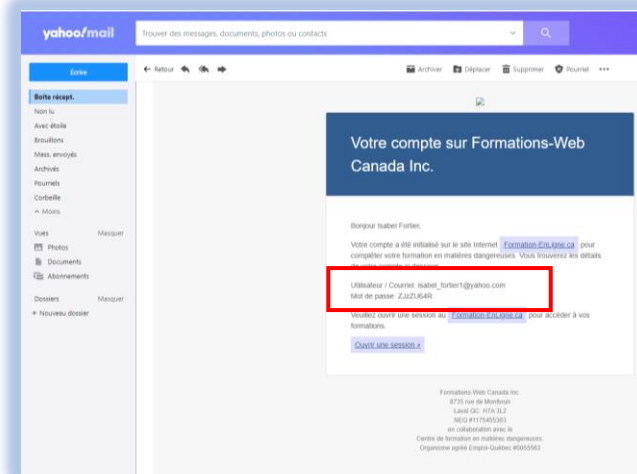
yahoo/mail

Trouver des messages, documents, photos ou contacts

Écrire

Boîte récept.
Non lu
Avec étoile
Brouillons
Mess. envoyés
Archivés
Pourriels
Corbeille
^ Moins

Vues Masquer
Photos
Documents
Abonnements

Dossiers Masquer
+ Nouveau dossier

← Retour

Archiver Déplacer Supprimer Pourriel •••

Votre compte sur Formations-Web Canada Inc.

Bonjour Isabel Fortier,

Votre compte a été initialisé sur le site Internet Formation-EnLigne.ca pour compléter votre formation en matières dangereuses. Vous trouverez les détails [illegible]

Utilisateur / Courriel: isabel_fortier1@yahoo.com
Mot de passe: ZJzZU64R

Veuillez ouvrir une session au Formation-EnLigne.ca pour accéder à vos formations.

Ouvrir une session »

Formations-Web Canada Inc.
8735 rue de Montbrun
Laval QC H7A 3L2
NEQ #1175455383
en collaboration avec le
Centre de formation en matières dangereuses
Organisme agréé Emploi-Québec #0055563